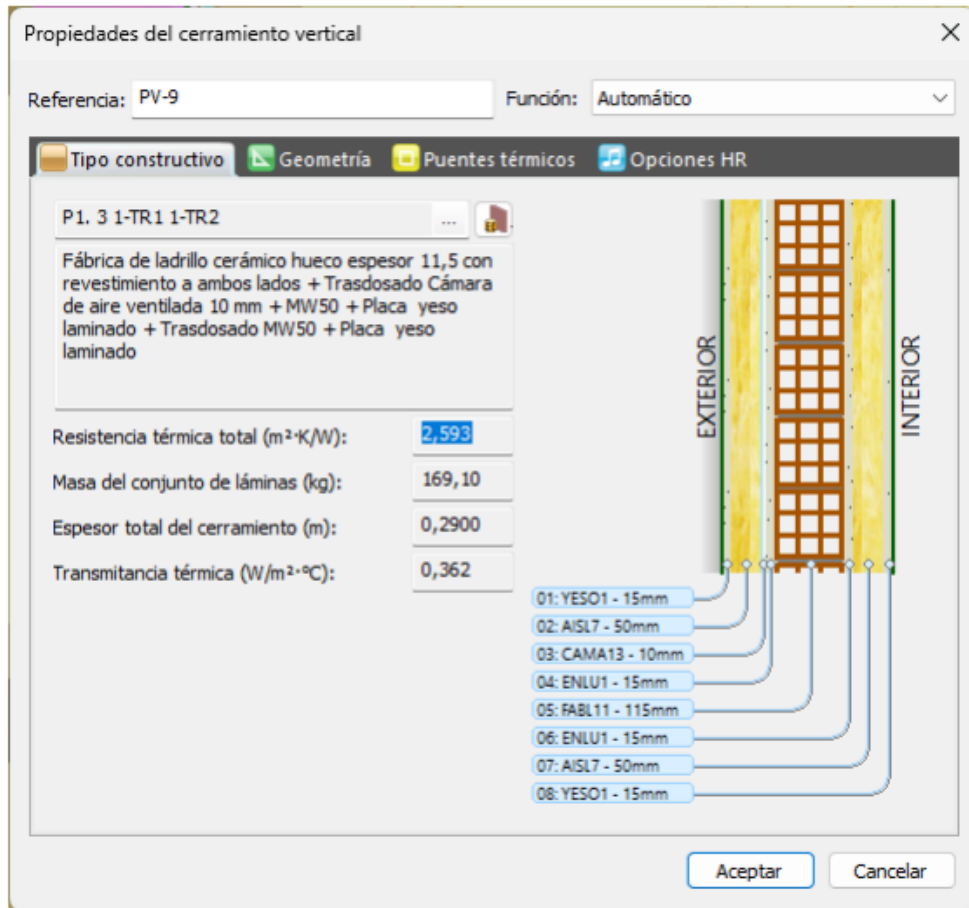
Propiedades del cerramiento vertical

Referencia: PV-9

Función: Automático

Tipo constructivo | Geometría | Puentes térmicos | Opciones HR

P1. 3 1-TR1 1-TR2 ...

Fábrica de ladrillo cerámico hueco espesor 11,5 con revestimiento a ambos lados + Trasdosado Cámara de aire ventilada 10 mm + MW50 + Placa yeso laminado + Trasdosado MW50 + Placa yeso laminado

Resistencia térmica total ($m^2 \cdot K/W$): 2,593

Masa del conjunto de láminas (kg): 169,10

Espesor total del cerramiento (m): 0,2900

Transmitancia térmica ($W/m^2 \cdot °C$): 0,362

EXTERIOR

INTERIOR

01: YESO1 - 15mm
02: AISL7 - 50mm
03: CAMA13 - 10mm
04: ENLU1 - 15mm
05: FABL11 - 115mm
06: ENLU1 - 15mm
07: AISL7 - 50mm
08: YESO1 - 15mm

Aceptar

Cancelar